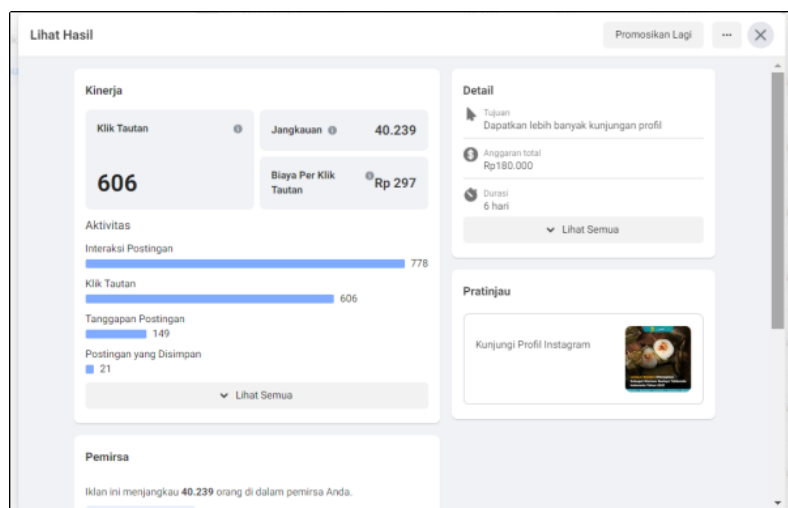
Lihat Hasil

Promosikan Lagi

...

Kinerja

Klik Tautan

606

Jangkauan

40.239

Biaya Per Klik Tautan

Rp 297

Aktivitas

Interaksi Postingan

778

Klik Tautan

606

Tanggapan Postingan

149

Postingan yang Disimpan

21

Lihat Semua

Pemirsa

Iklan ini menjangkau **40.239** orang di dalam pemirsa Anda.

Detail

Tujuan

Dapatkan lebih banyak kunjungan profil

Anggaran total

Rp180.000

Durasi

6 hari

Lihat Semua

Pratinjau

Kunjungi Profil Instagram